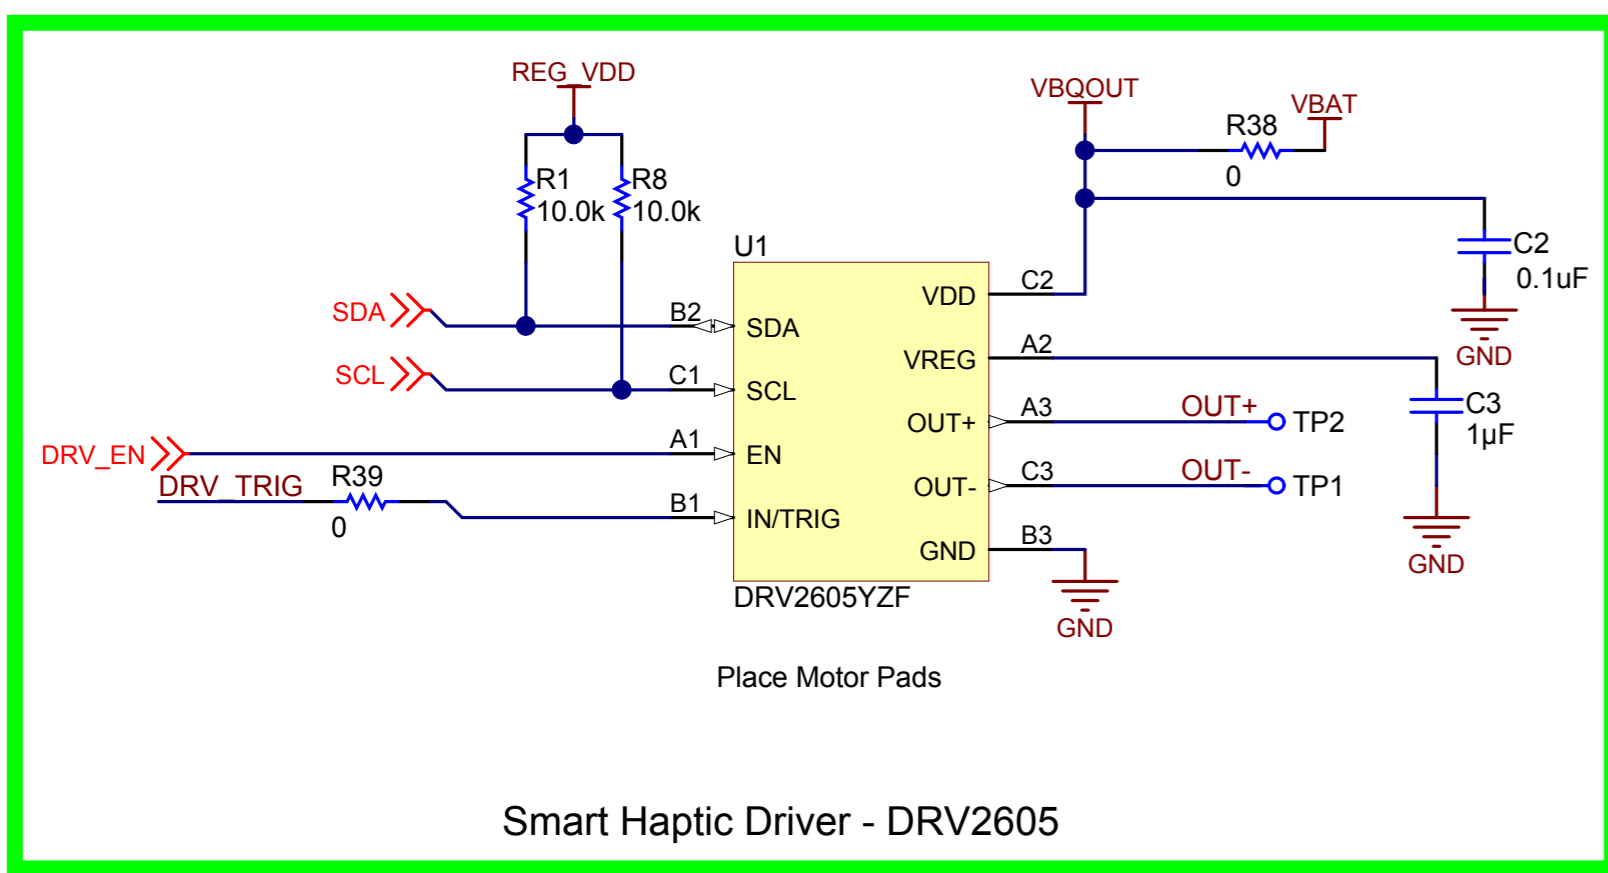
REG_VDD

R1
10.0k

R8
10.0k

VBQOUT

VBAT

R38
0

C2
0.1uF

GND

U1

SDA

SCL

DRV_EN

DRV_TRIG

R39
0

B2

C1

A1

B1

SDA

SCL

EN

IN/TRIG

VDD

VREG

OUT+

OUT-

GND

C2

A2

A3

C3

B3

OUT+

OUT-

TP2

TP1

C3
1µF

GND

DRV2605YZF

GND

Place Motor Pads

Smart Haptic Driver - DRV2605